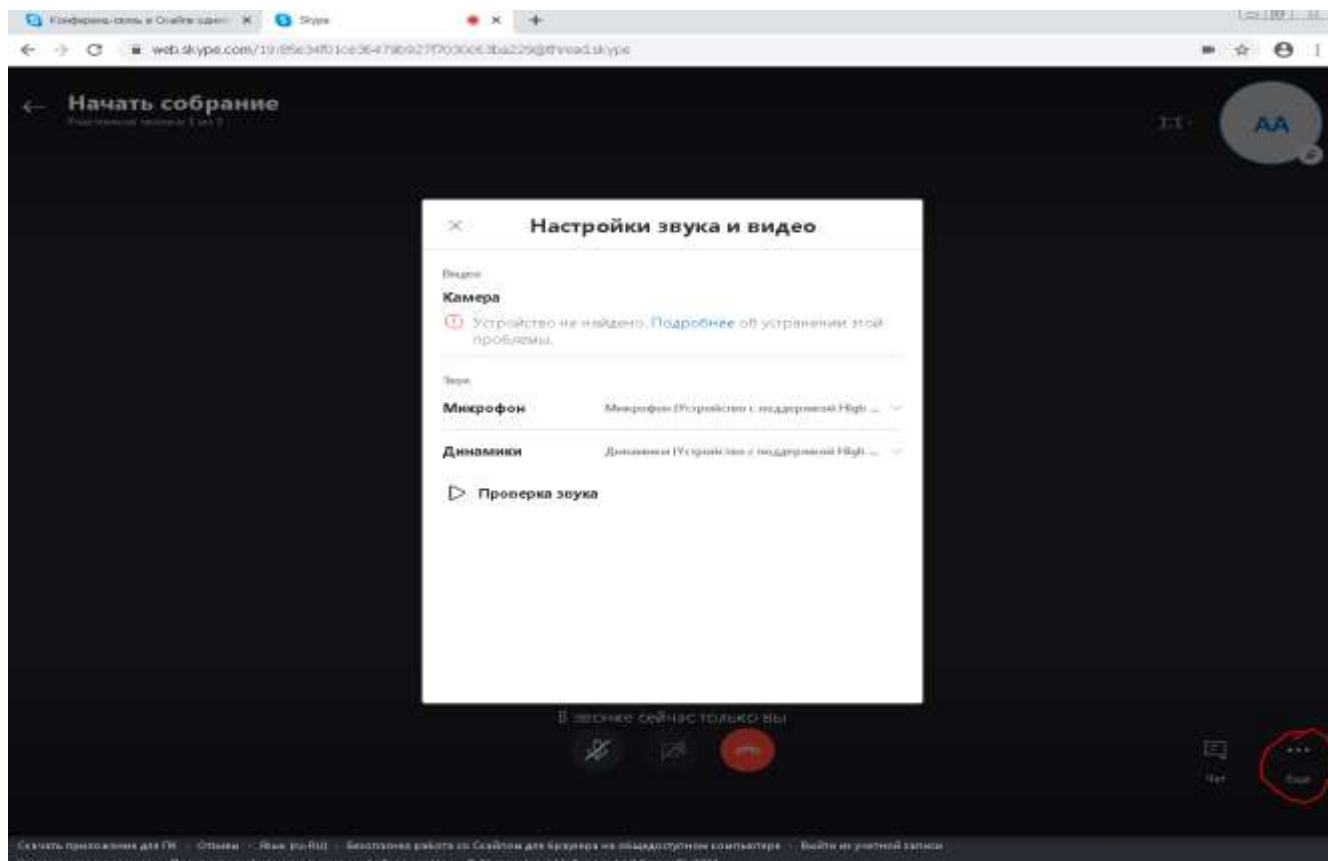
Конференц-связь в Скайпе одним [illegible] × Skype × +

web.skype.com/19:85e34f01ce364798927f7000c63ba229@thread.skype

← Начать собрание
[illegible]

AA

× Настройки звука и видео

Видео
Камера
Устройство не найдено. Подробнее об устранении этой проблемы.

Звук
Микрофон Микрофон (Устройство с поддержкой High ...
Динамики Динамики (Устройство с поддержкой High ...

Проверка звука

В звонке сейчас только вы

Чат
Еще

Скачать приложение для ПК · Отзывы · Язык (ru-RU) · Безопасная работа со Скайпом для браузера на общедоступном компьютере · Выйти из учетной записи
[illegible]